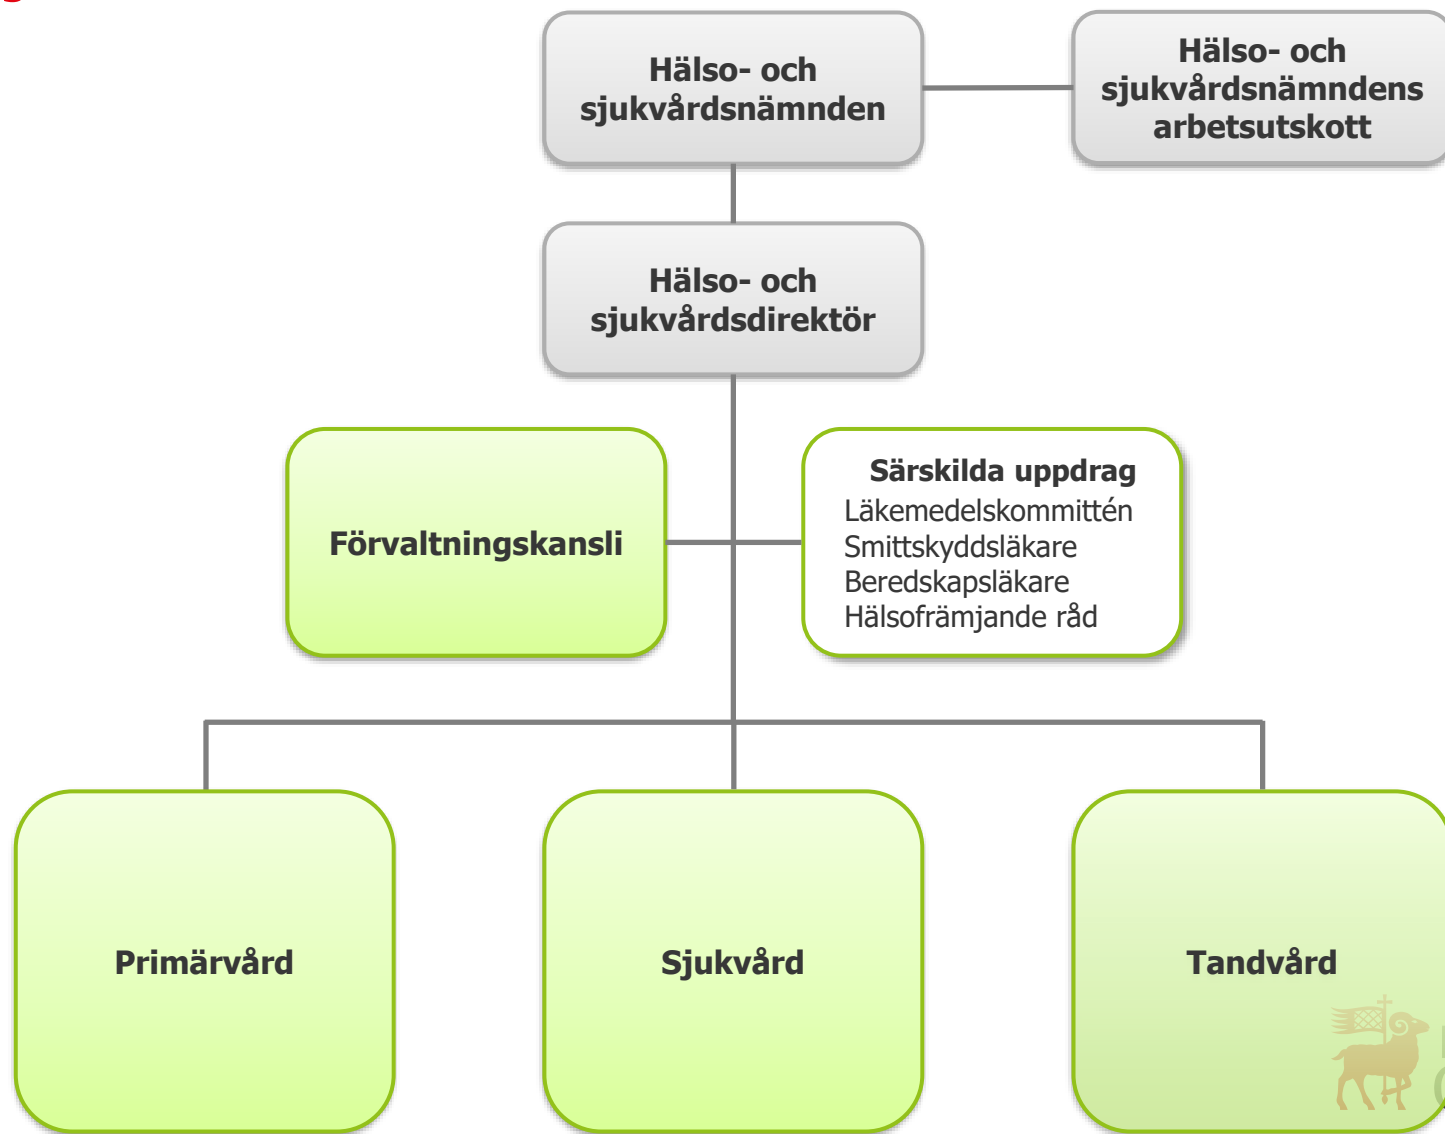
Hälso- och sjukvårdsnämnden

Hälso- och sjukvårdsnämndens arbetsutskott

Hälso- och sjukvårdsdirektör

Förvaltningskansli

Särskilda uppdrag
Läkemedelskommittén
Smittskyddsläkare
Beredskapsläkare
Hälsofrämjande råd

Primärvård

Sjukvård

Tandvård